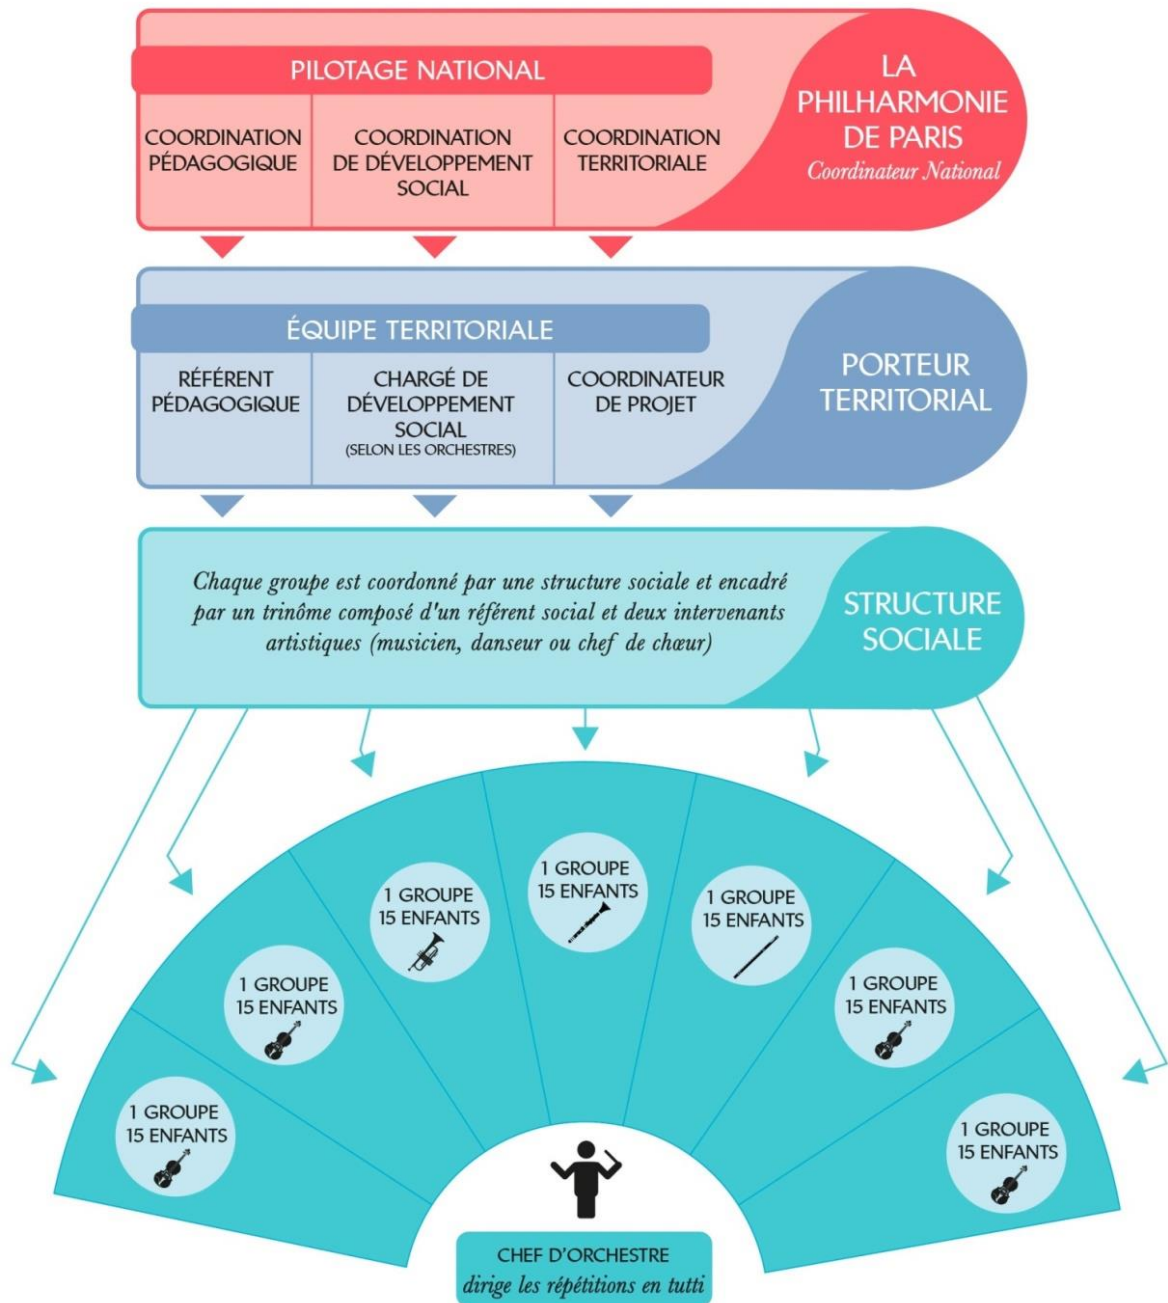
PILOTAGE NATIONAL

COORDINATION PÉDAGOGIQUE

COORDINATION DE DÉVELOPPEMENT SOCIAL

COORDINATION TERRITORIALE

LA PHILHARMONIE DE PARIS
Coordinateur National

ÉQUIPE TERRITORIALE

RÉFÉRENT PÉDAGOGIQUE

CHARGÉ DE DÉVELOPPEMENT SOCIAL
(SELON LES ORCHESTRES)

COORDINATEUR DE PROJET

PORTEUR TERRITORIAL

Chaque groupe est coordonné par une structure sociale et encadré par un trinôme composé d'un référent social et deux intervenants artistiques (musicien, danseur ou chef de chœur)

STRUCTURE SOCIALE

1 GROUPE 15 ENFANTS

1 GROUPE 15 ENFANTS

1 GROUPE 15 ENFANTS

1 GROUPE 15 ENFANTS

1 GROUPE 15 ENFANTS

1 GROUPE 15 ENFANTS

1 GROUPE 15 ENFANTS

CHEF D'ORCHESTRE
dirige les répétitions en tutti